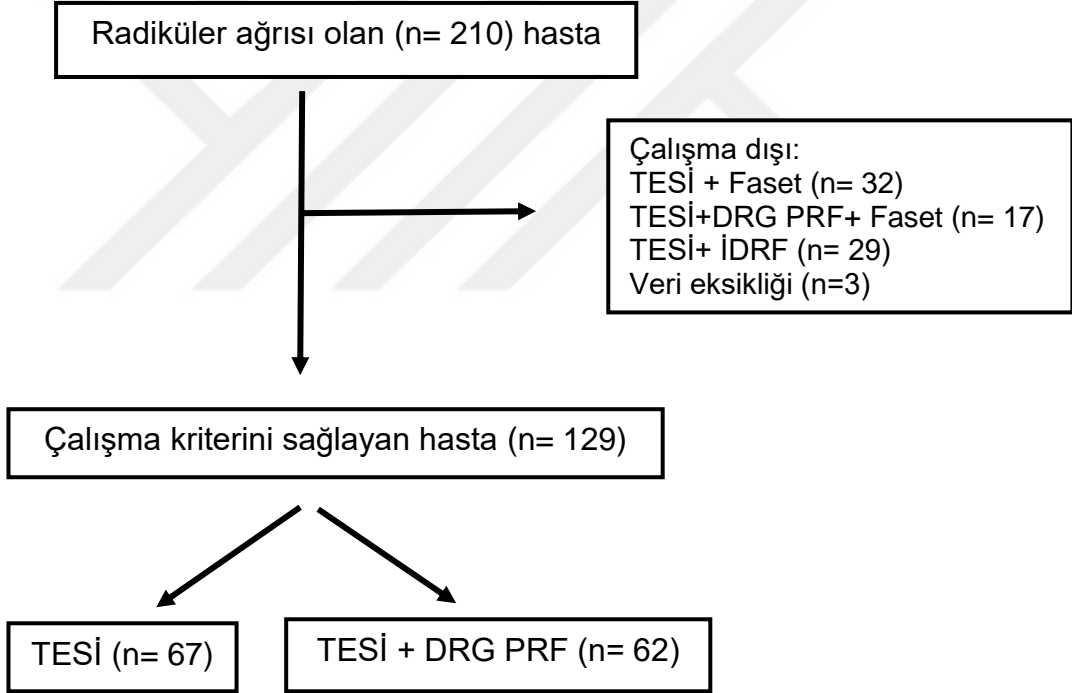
Radiküler ağrısı olan (n= 210) hasta

Çalışma dışı:
TESİ + Faset (n= 32)
TESİ+DRG PRF+ Faset (n= 17)
TESİ+ İDRF (n= 29)
Veri eksikliği (n=3)

Çalışma kriterini sağlayan hasta (n= 129)

TESİ (n= 67)

TESİ + DRG PRF (n= 62)